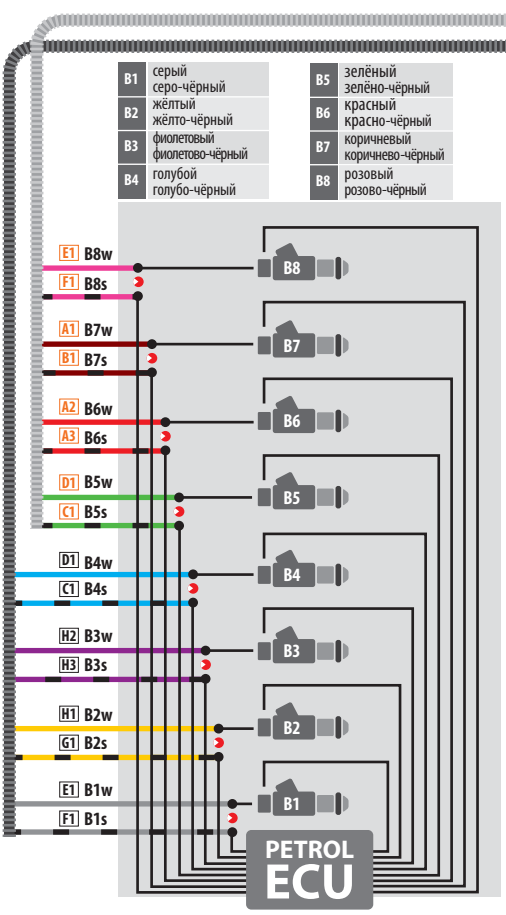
| | | | |
|---|---|---|---|
| B1 | серый серо-чёрный | B5 | зелёный зелёно-чёрный |
| B2 | жёлтый жёлто-чёрный | B6 | красный красно-чёрный |
| B3 | фиолетовый фиолетово-чёрный | B7 | коричневый коричнево-чёрный |
| B4 | голубой голубо-чёрный | B8 | розовый розово-чёрный |

E1 B8w
F1 B8s
A1 B7w
B1 B7s
A2 B6w
A3 B6s
D1 B5w
C1 B5s
D1 B4w
C1 B4s
H2 B3w
H3 B3s
H1 B2w
G1 B2s
E1 B1w
F1 B1s

B8
B7
B6
B5
B4
B3
B2
B1

PETROL ECU